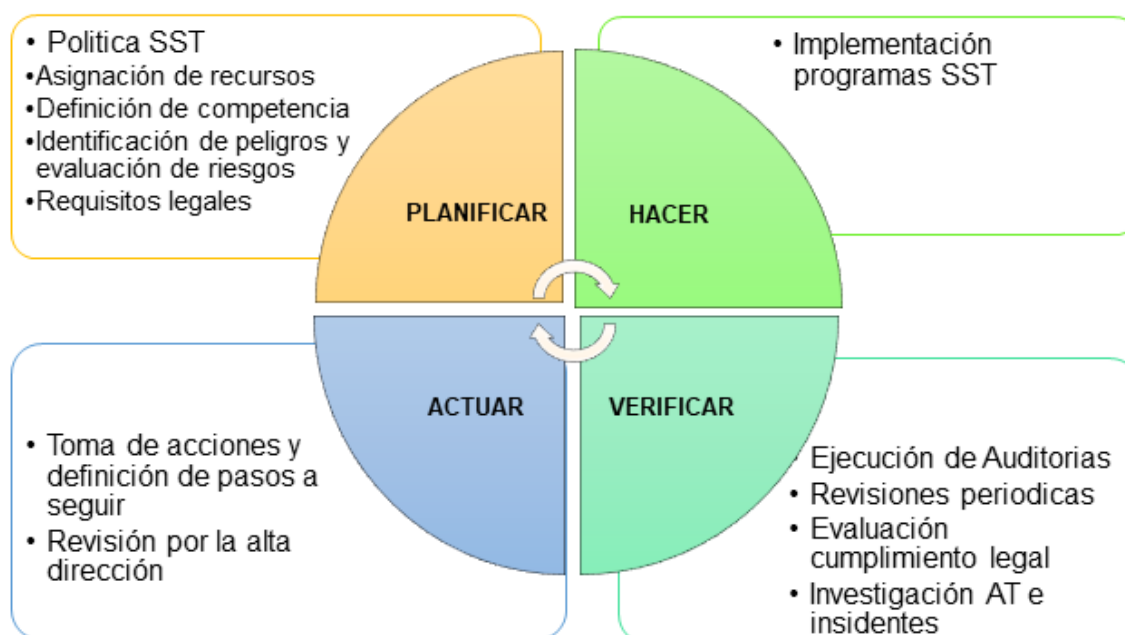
• Politica SST
•Asignación de recursos
•Definición de competencia
•Identificación de peligros y evaluación de riesgos
•Requisitos legales

• Implementación programas SST

PLANIFICAR

HACER

ACTUAR

VERIFICAR

• Toma de acciones y definición de pasos a seguir
• Revisión por la alta dirección

• Ejecución de Auditorias
• Revisiones periodicas
• Evaluación cumplimiento legal
• Investigación AT e insidentes